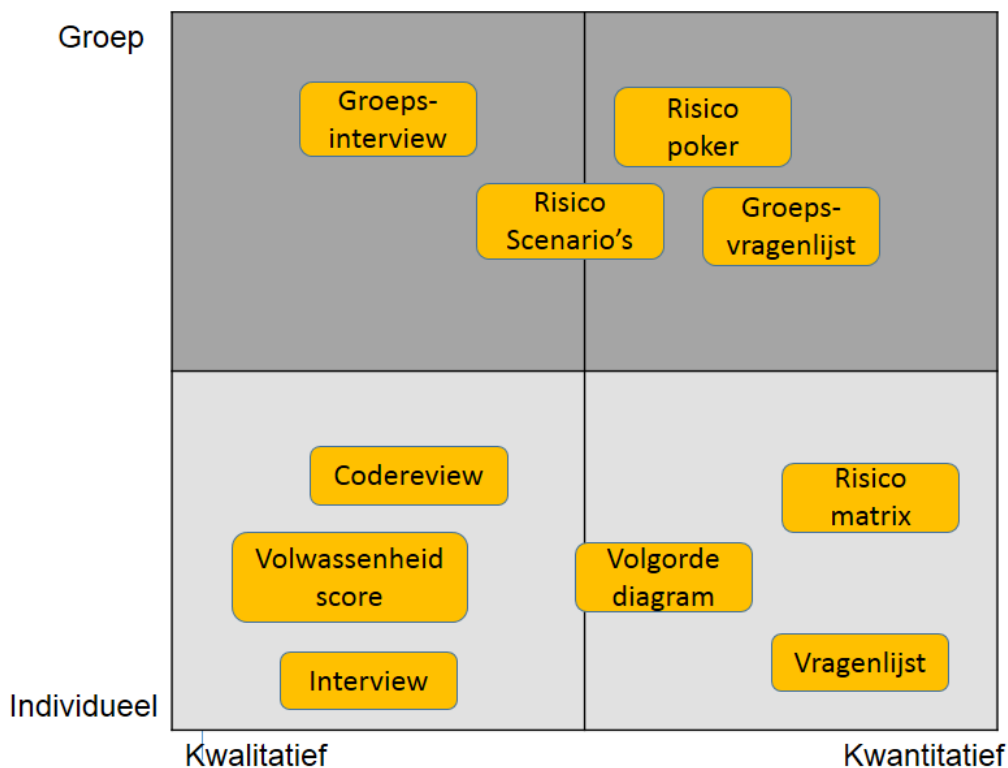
Groep

Groeps-interview

Risico poker

Risico Scenario’s

Groeps-vragenlijst

Codereview

Risico matrix

Volwassenheid score

Volgorde diagram

Interview

Vragenlijst

Individueel

Kwalitatief

Kwantitatief